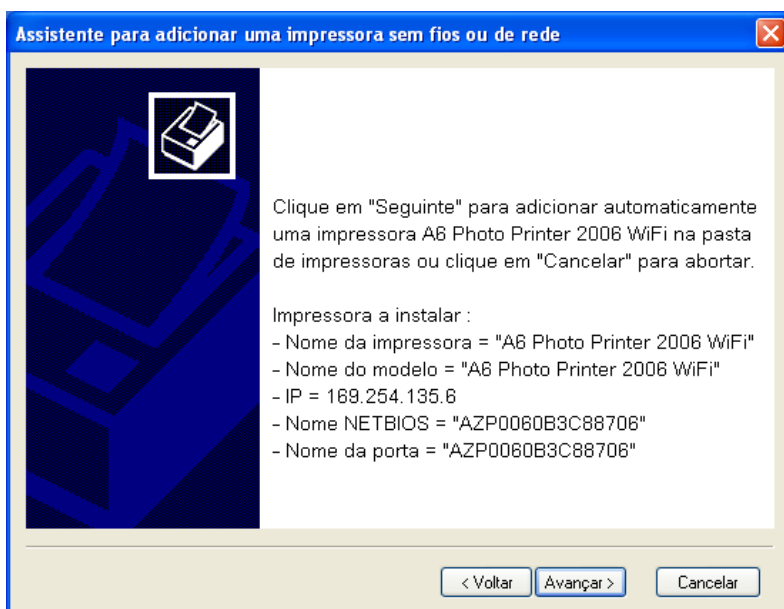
Assistente para adicionar uma impressora sem fios ou de rede

Clique em "Seguinte" para adicionar automaticamente uma impressora A6 Photo Printer 2006 WiFi na pasta de impressoras ou clique em "Cancelar" para abortar.

Impressora a instalar :
- Nome da impressora = "A6 Photo Printer 2006 WiFi"
- Nome do modelo = "A6 Photo Printer 2006 WiFi"
- IP = 169.254.135.6
- Nome NETBIOS = "AZP0060B3C88706"
- Nome da porta = "AZP0060B3C88706"

< Voltar | Avançar > | Cancelar